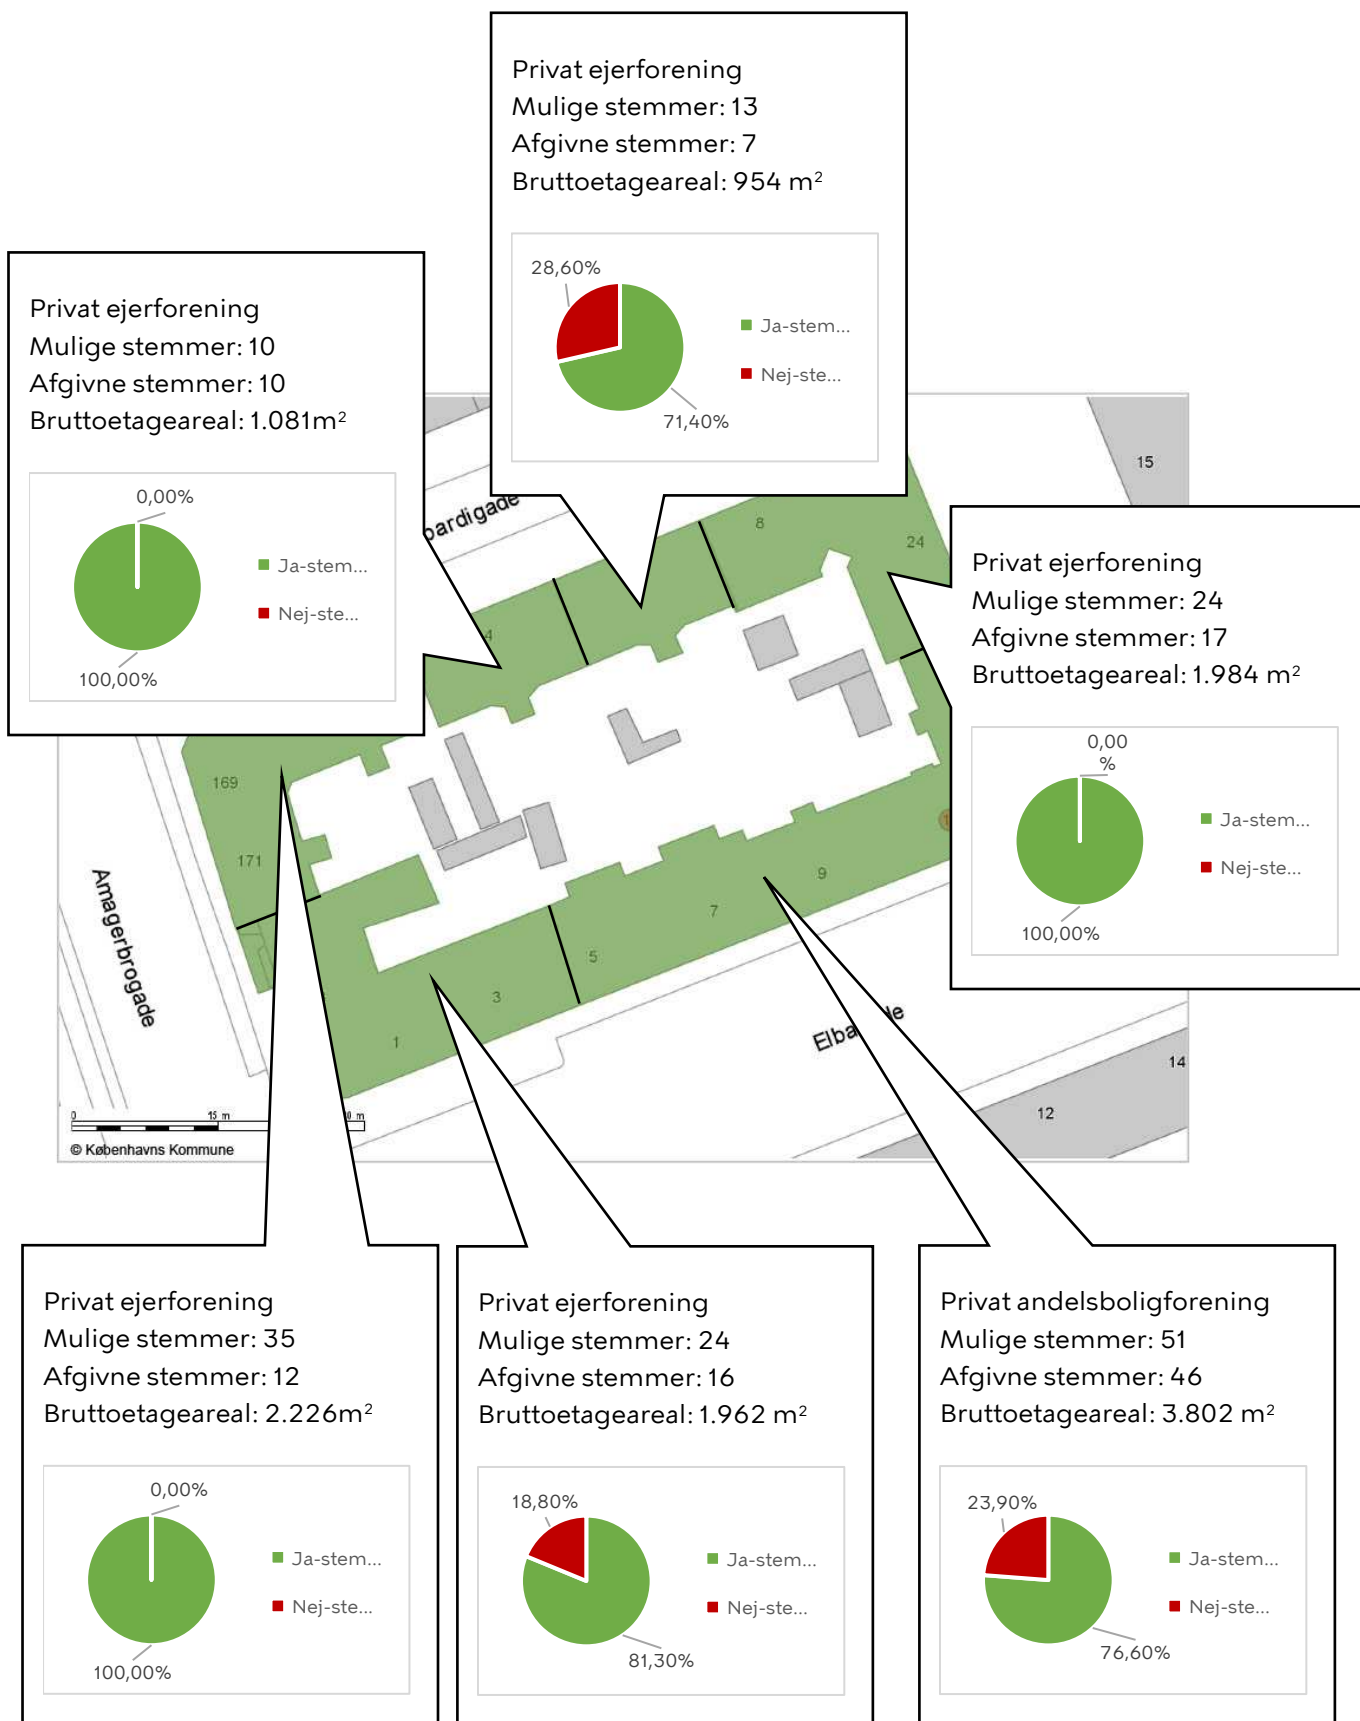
Privat ejerforening
Mulige stemmer: 13
Afgivne stemmer: 7
Bruttoetageareal: 954 m²

28,60%
71,40%
Ja-stem...
Nej-ste...

Privat ejerforening
Mulige stemmer: 10
Afgivne stemmer: 10
Bruttoetageareal: 1.081m²

0,00%
100,00%
Ja-stem...
Nej-ste...

Privat ejerforening
Mulige stemmer: 24
Afgivne stemmer: 17
Bruttoetageareal: 1.984 m²

0,00 %
100,00%
Ja-stem...
Nej-ste...

15
pardigade
8
24
4
169
171
9
7
5
3
1
Amagerbrogade
Elba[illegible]de
14
12
0
15 m
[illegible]0 m
© Københavns Kommune

Privat ejerforening
Mulige stemmer: 35
Afgivne stemmer: 12
Bruttoetageareal: 2.226m²

0,00%
100,00%
Ja-stem...
Nej-ste...

Privat ejerforening
Mulige stemmer: 24
Afgivne stemmer: 16
Bruttoetageareal: 1.962 m²

18,80%
81,30%
Ja-stem...
Nej-ste...

Privat andelsboligforening
Mulige stemmer: 51
Afgivne stemmer: 46
Bruttoetageareal: 3.802 m²

23,90%
76,60%
Ja-stem...
Nej-ste...